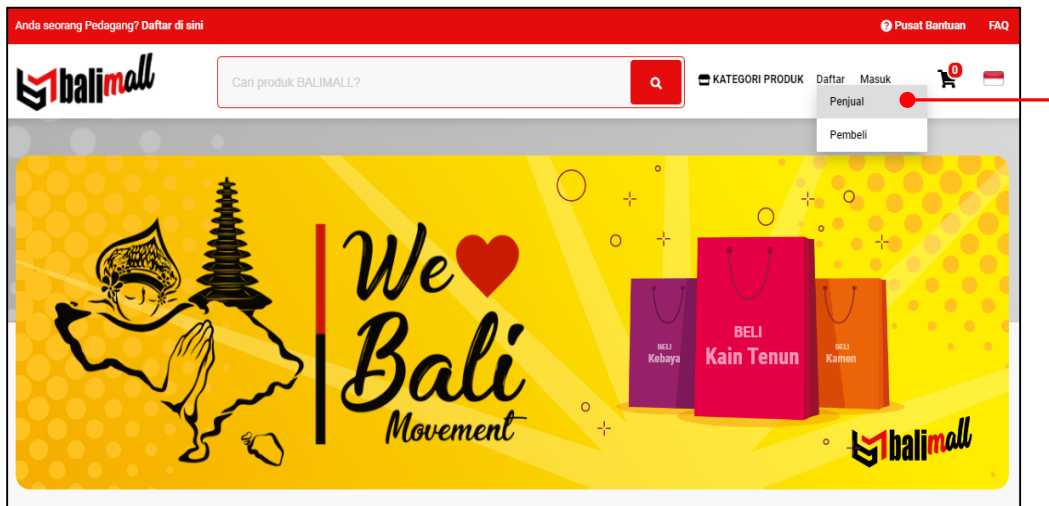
Anda seorang Pedagang? Daftar di sini

Pusat Bantuan FAQ

balimall

Cari produk BALIMALL?

KATEGORI PRODUK Daftar Masuk 0

Penjual

Pembeli

We Bali Movement

BELI Kebaya

BELI Kain Tenun

BELI Kamen

balimall